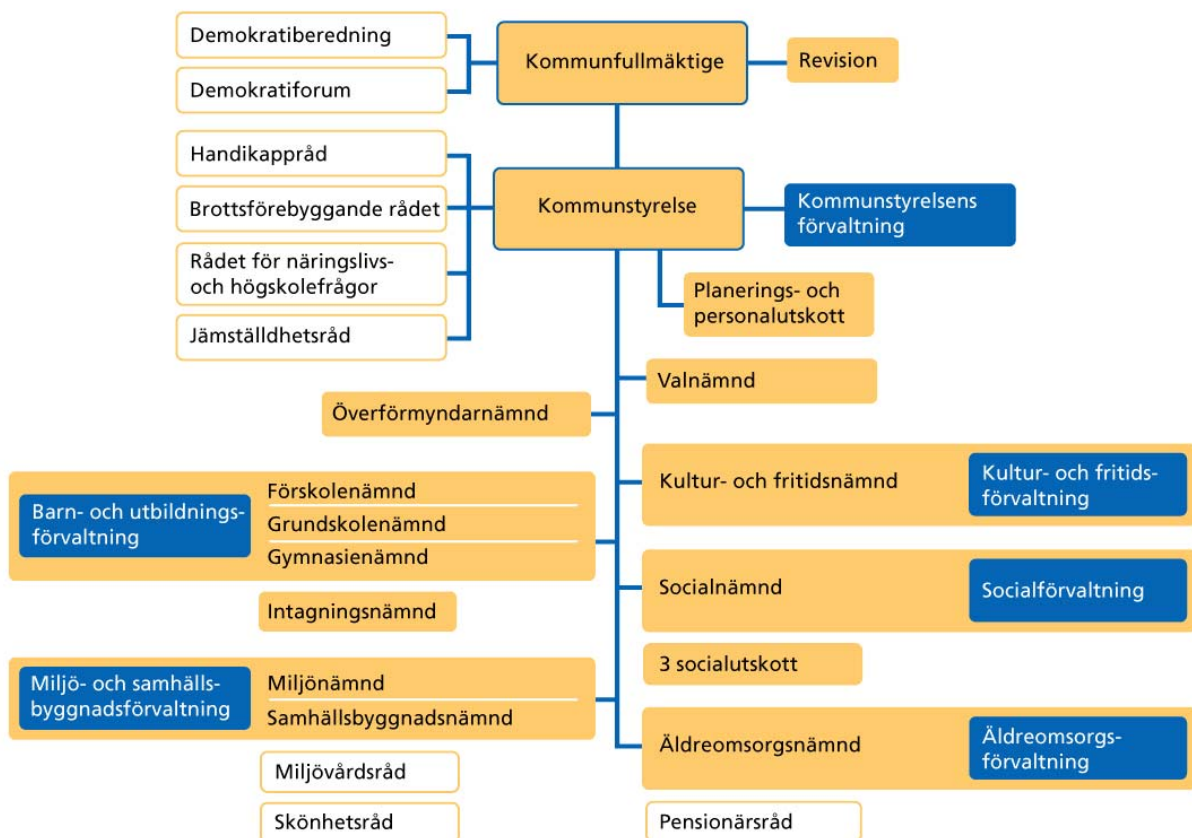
Demokratiberedning

Demokratiforum

Kommunfullmäktige

Revision

Handikappråd

Brottsförebyggande rådet

Rådet för näringslivs- och högskolefrågor

Jämställdhetsråd

Kommunstyrelse

Kommunstyrelsens förvaltning

Planerings- och personalutskott

Valnämnd

Överförmyndarnämnd

Kultur- och fritidsnämnd

Kultur- och fritidsförvaltning

Barn- och utbildningsförvaltning

Förskolenämnd

Grundskolenämnd

Gymnasienämnd

Socialnämnd

Socialförvaltning

Intagningsnämnd

3 socialutskott

Miljö- och samhällsbyggnadsförvaltning

Miljönämnd

Samhällsbyggnadsnämnd

Äldreomsorgsnämnd

Äldreomsorgsförvaltning

Miljövårdsråd

Skönhetsråd

Pensionärsråd